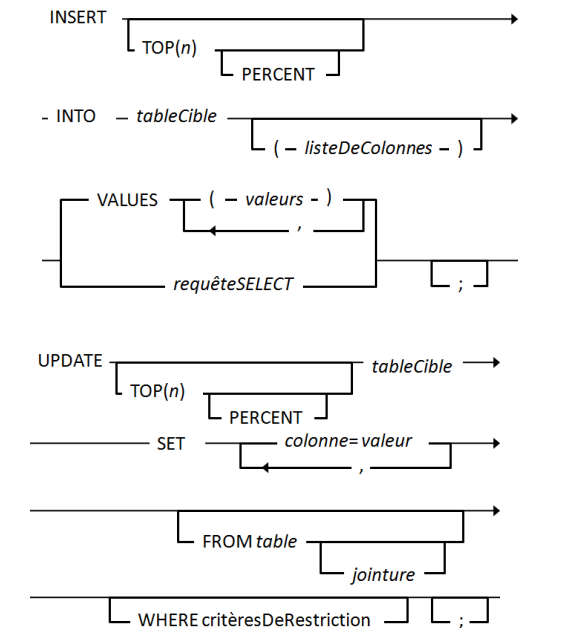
INSERT

TOP(*n*)

PERCENT

INTO tableCible

( listeDeColonnes )

VALUES ( valeurs )

,

requêteSELECT

;

UPDATE

TOP(*n*)

PERCENT

tableCible

SET colonne= valeur

,

FROM table

jointure

WHERE critèresDeRestriction

;